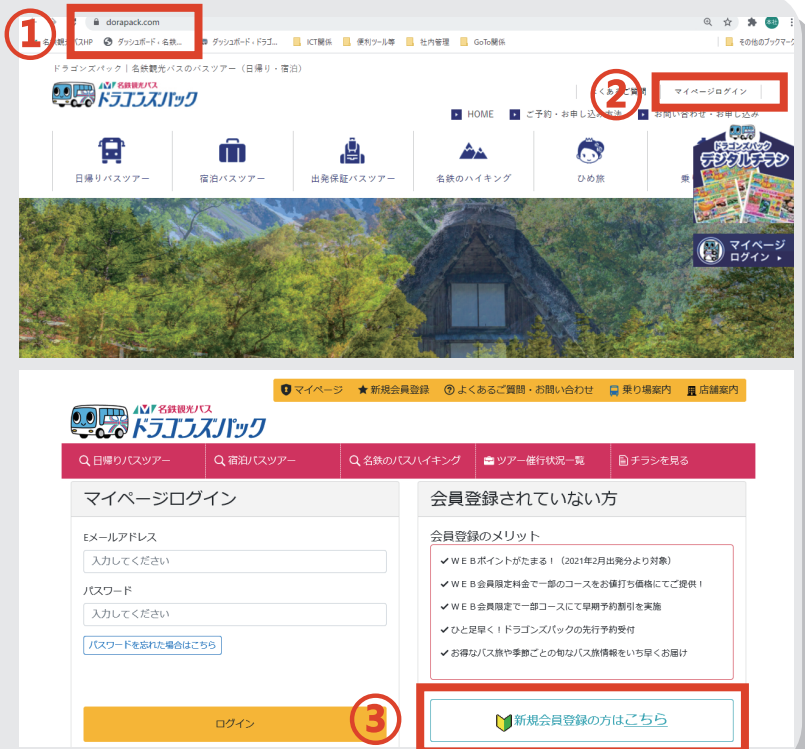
①

dorapack.com

名鉄観光バスHP　ダッシュボード・名鉄...　ダッシュボード・ドラゴ...　ICT関係　便利ツール等　社内管理　GoTo関係　その他のブックマーク

ドラゴンズパック｜名鉄観光バスのバスツアー（日帰り・宿泊）

名鉄観光バス ドラゴンズパック

②

よくあるご質問　マイページログイン

HOME　ご予約・お申し込み方法　お問い合わせ・お申し込み

日帰りバスツアー　宿泊バスツアー　出発保証バスツアー　名鉄のハイキング　ひめ旅

ドラゴンズパック デジタルチラシ

マイページ ログイン

マイページ　新規会員登録　よくあるご質問・お問い合わせ　乗り場案内　店舗案内

名鉄観光バス ドラゴンズパック

日帰りバスツアー　宿泊バスツアー　名鉄のバスハイキング　ツアー催行状況一覧　チラシを見る

マイページログイン

Eメールアドレス

入力してください

パスワード

入力してください

パスワードを忘れた場合はこちら

ログイン

会員登録されていない方

会員登録のメリット

✔WEBポイントがたまる！（2021年2月出発分より対象）

✔WEB会員限定料金で一部のコースをお値打ち価格にてご提供！

✔WEB会員限定で一部コースにて早期予約割引を実施

✔ひと足早く！ドラゴンズパックの先行予約受付

✔お得なバス旅や季節ごとの旬なバス旅情報をいち早くお届け

③

新規会員登録の方はこちら